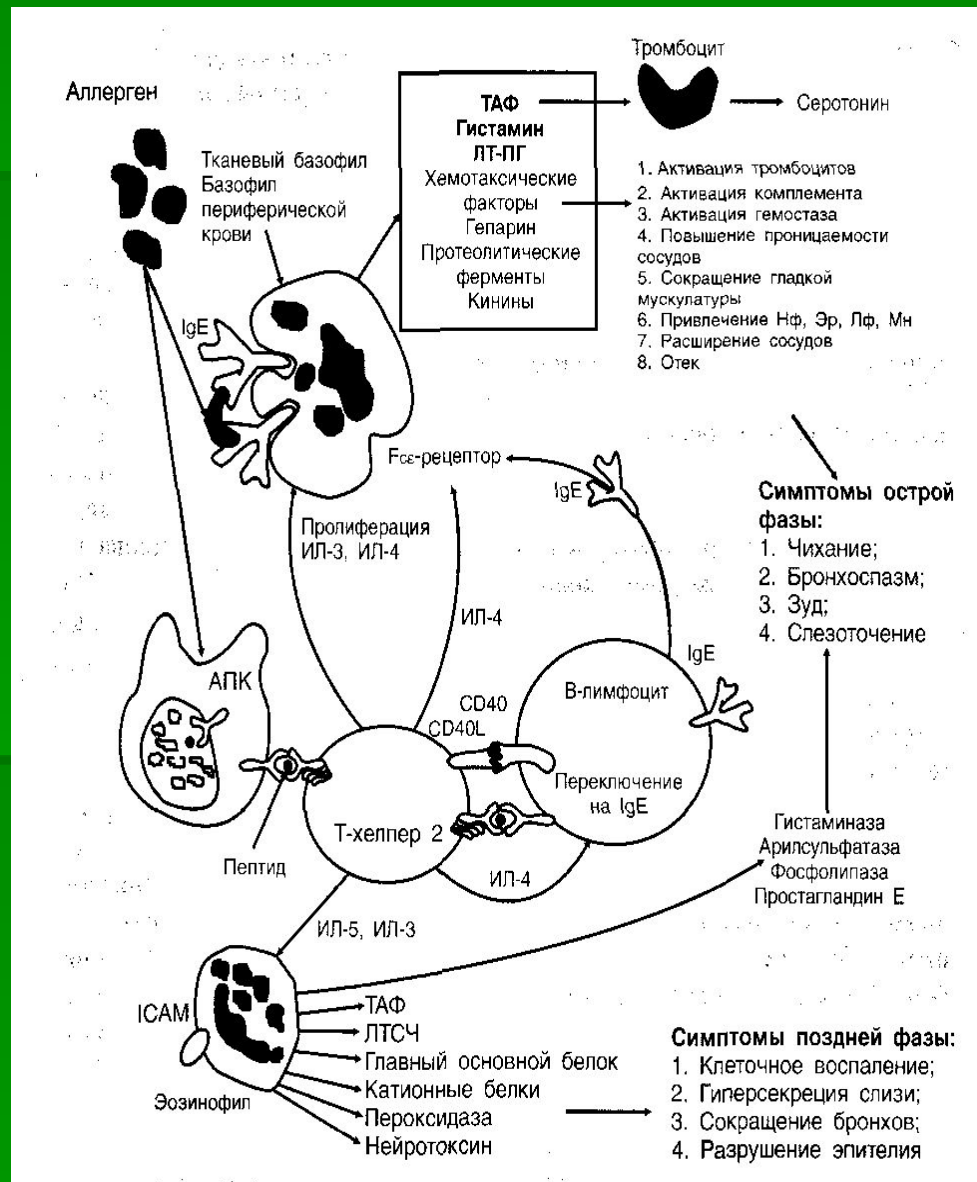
Аллерген

Тканевый базофил
Базофил периферической крови

ТАФ
Гистамин
ЛТ-ПГ
Хемотаксические факторы
Гепарин
Протеолитические ферменты
Кинины

Тромбоцит

Серотонин

1. Активация тромбоцитов
2. Активация комплемента
3. Активация гемостаза
4. Повышение проницаемости сосудов
5. Сокращение гладкой мускулатуры
6. Привлечение Нф, Эр, Лф, Мн
7. Расширение сосудов
8. Отек

IgE

Fcε-рецептор

IgE

Симптомы острой фазы:
1. Чихание;
2. Бронхоспазм;
3. Зуд;
4. Слезоточение

Пролиферация
ИЛ-3, ИЛ-4

ИЛ-4

IgE

АПК

CD40
CD40L

В-лимфоцит

Переключение на IgE

Т-хелпер 2

Пептид

ИЛ-4

Гистаминаза
Арилсульфатаза
Фосфолипаза
Простагландин Е

ИЛ-5, ИЛ-3

ICAM

Эозинофил

ТАФ
ЛТСЧ
Главный основной белок
Катионные белки
Пероксидаза
Нейротоксин

Симптомы поздней фазы:
1. Клеточное воспаление;
2. Гиперсекреция слизи;
3. Сокращение бронхов;
4. Разрушение эпителия